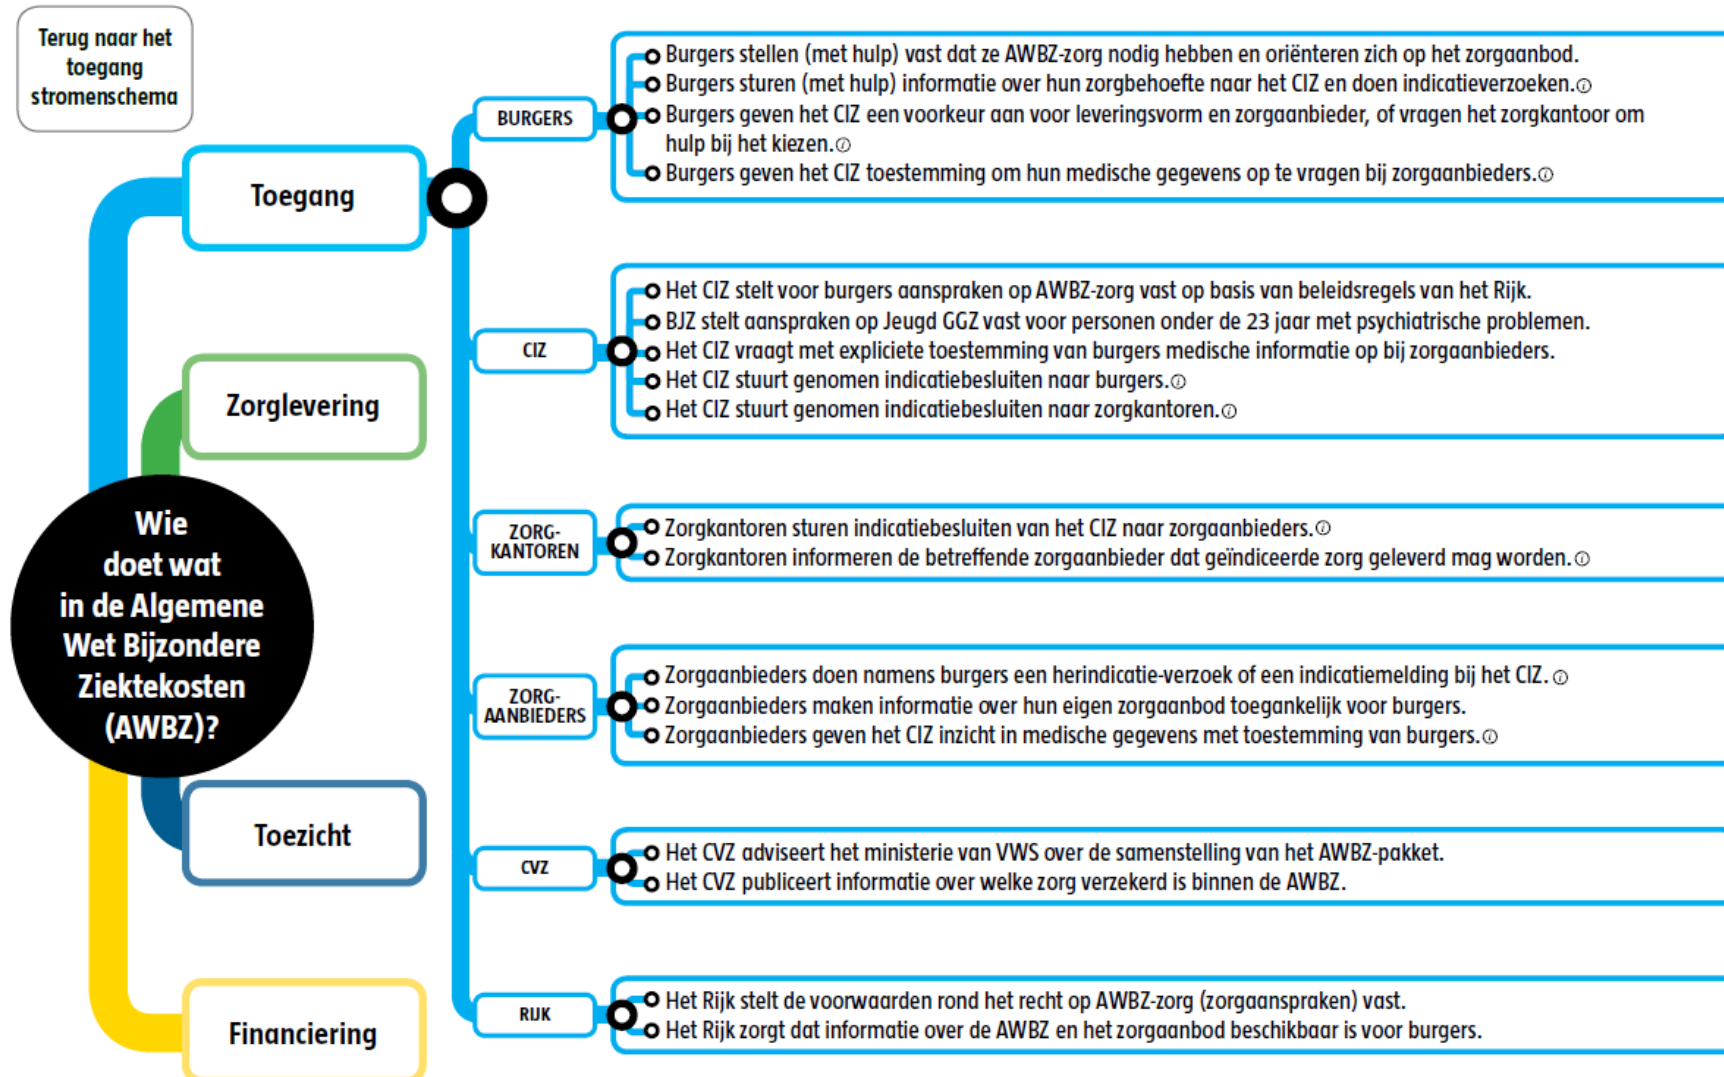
Terug naar het toegang stromenschema

Toegang

Zorglevering

Wie doet wat in de Algemene Wet Bijzondere Ziektekosten (AWBZ)?

Toezicht

Financiering

BURGERS

Burgers stellen (met hulp) vast dat ze AWBZ-zorg nodig hebben en oriënteren zich op het zorgaanbod.
Burgers sturen (met hulp) informatie over hun zorgbehoefte naar het CIZ en doen indicatieverzoeken.
Burgers geven het CIZ een voorkeur aan voor leveringsvorm en zorgaanbieder, of vragen het zorgkantoor om hulp bij het kiezen.
Burgers geven het CIZ toestemming om hun medische gegevens op te vragen bij zorgaanbieders.

CIZ

Het CIZ stelt voor burgers aanspraken op AWBZ-zorg vast op basis van beleidsregels van het Rijk.
BJZ stelt aanspraken op Jeugd GGZ vast voor personen onder de 23 jaar met psychiatrische problemen.
Het CIZ vraagt met expliciete toestemming van burgers medische informatie op bij zorgaanbieders.
Het CIZ stuurt genomen indicatiebesluiten naar burgers.
Het CIZ stuurt genomen indicatiebesluiten naar zorgkantoren.

ZORG-KANTOREN

Zorgkantoren sturen indicatiebesluiten van het CIZ naar zorgaanbieders.
Zorgkantoren informeren de betreffende zorgaanbieder dat geïndiceerde zorg geleverd mag worden.

ZORG-AANBIEDERS

Zorgaanbieders doen namens burgers een herindicatie-verzoek of een indicatiemelding bij het CIZ.
Zorgaanbieders maken informatie over hun eigen zorgaanbod toegankelijk voor burgers.
Zorgaanbieders geven het CIZ inzicht in medische gegevens met toestemming van burgers.

CVZ

Het CVZ adviseert het ministerie van VWS over de samenstelling van het AWBZ-pakket.
Het CVZ publiceert informatie over welke zorg verzekerd is binnen de AWBZ.

RIJK

Het Rijk stelt de voorwaarden rond het recht op AWBZ-zorg (zorgaanspraken) vast.
Het Rijk zorgt dat informatie over de AWBZ en het zorgaanbod beschikbaar is voor burgers.